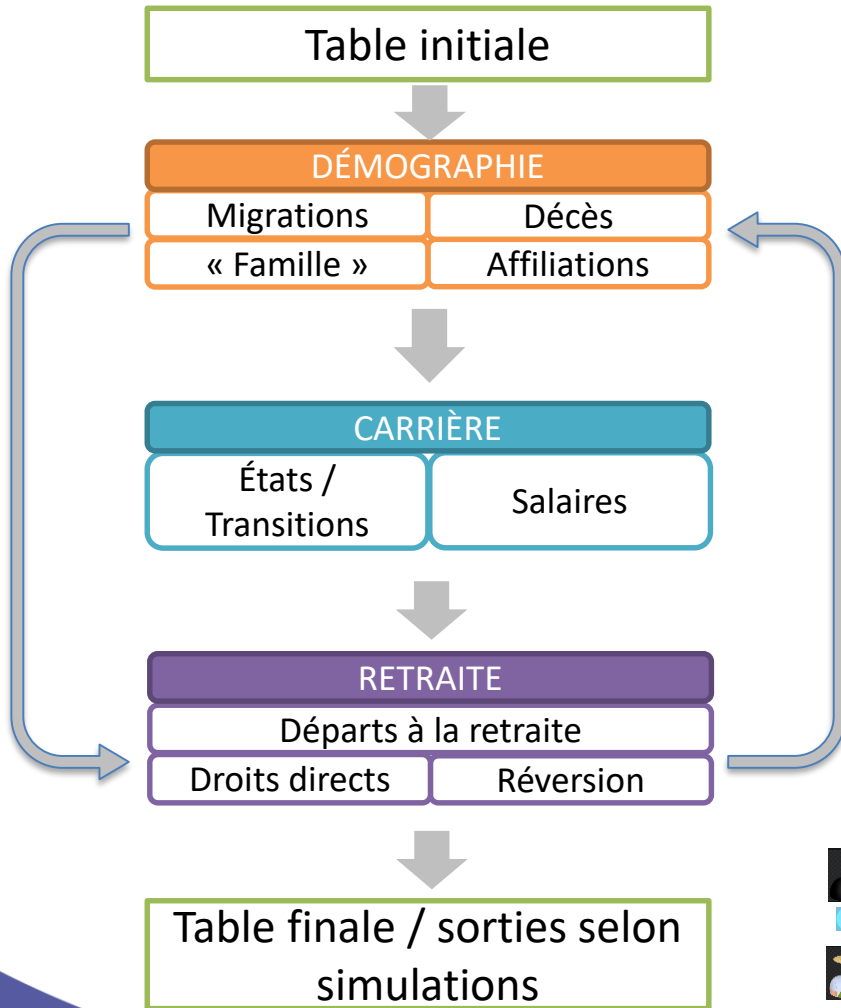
Table initiale

DÉMOGRAPHIE

Migrations

Décès

« Famille »

Affiliations

CARRIÈRE

États / Transitions

Salaires

RETRAITE

Départs à la retraite

Droits directs

Réversion

Table finale / sorties selon simulations